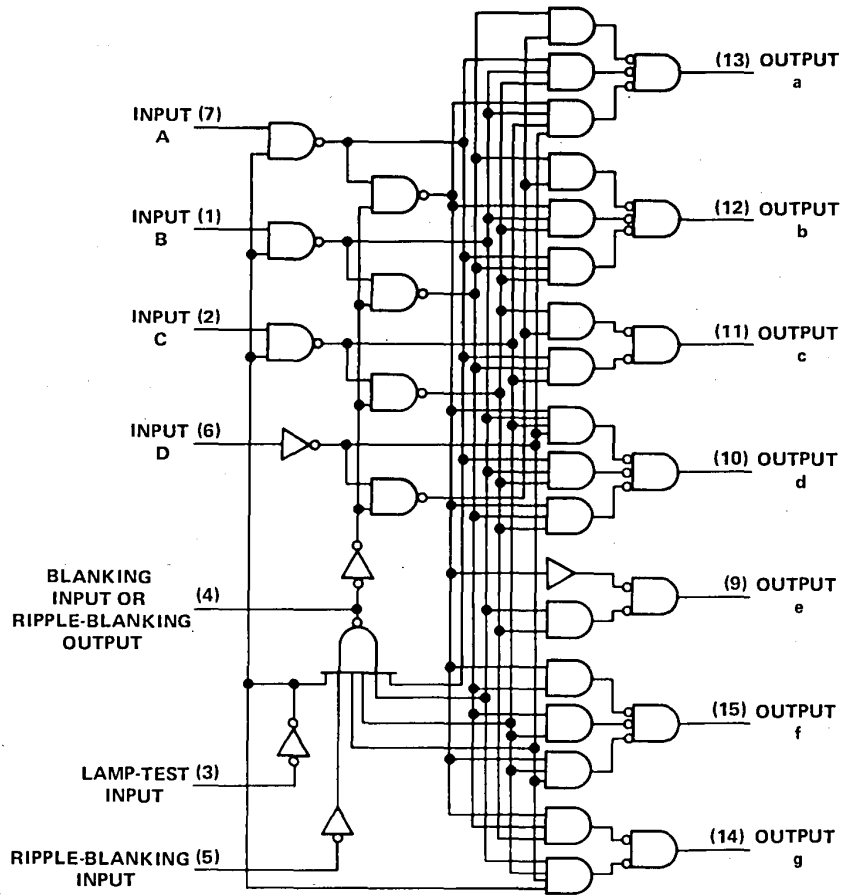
INPUT (7)
A

INPUT (1)
B

INPUT (2)
C

INPUT (6)
D

BLANKING INPUT OR RIPPLE-BLANKING OUTPUT
(4)

LAMP-TEST (3)
INPUT

RIPPLE-BLANKING (5)
INPUT

(13) OUTPUT
a

(12) OUTPUT
b

(11) OUTPUT
c

(10) OUTPUT
d

(9) OUTPUT
e

(15) OUTPUT
f

(14) OUTPUT
g